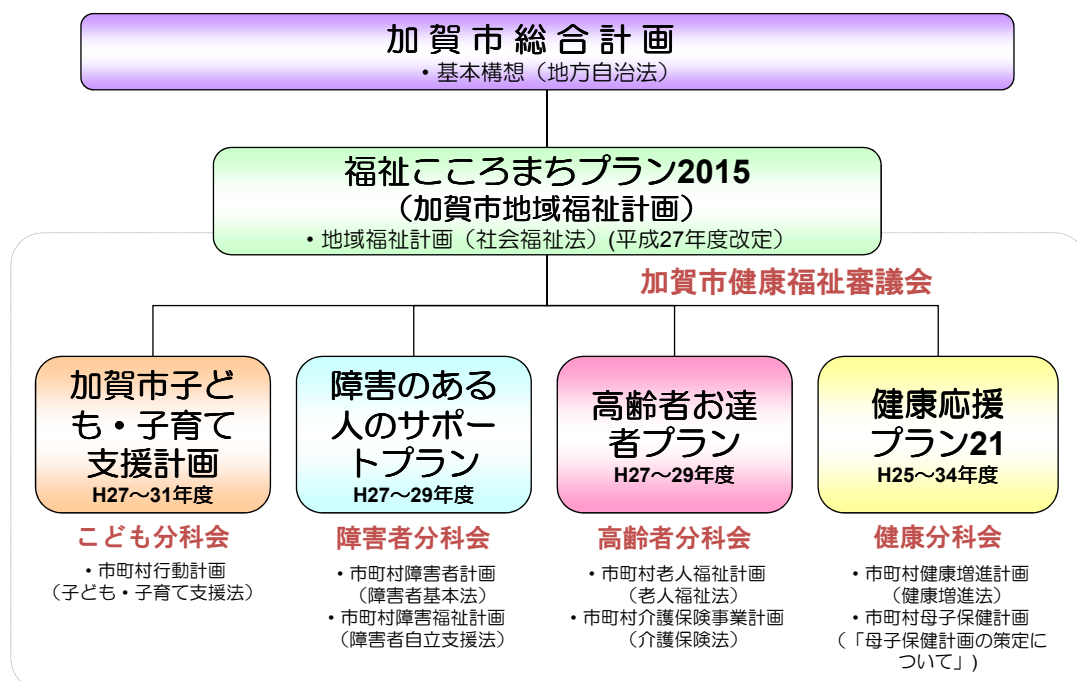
加賀市総合計画
・基本構想（地方自治法）

福祉こころまちプラン2015
（加賀市地域福祉計画）
・地域福祉計画（社会福祉法）(平成27年度改定)

加賀市健康福祉審議会

加賀市子ども・子育て支援計画
H27～31年度

こども分科会
・市町村行動計画
（子ども・子育て支援法）

障害のある人のサポートプラン
H27～29年度

障害者分科会
・市町村障害者計画
（障害者基本法）
・市町村障害福祉計画
（障害者自立支援法）

高齢者お達者プラン
H27～29年度

高齢者分科会
・市町村老人福祉計画
（老人福祉法）
・市町村介護保険事業計画
（介護保険法）

健康応援プラン21
H25～34年度

健康分科会
・市町村健康増進計画
（健康増進法）
・市町村母子保健計画
（「母子保健計画の策定について」）